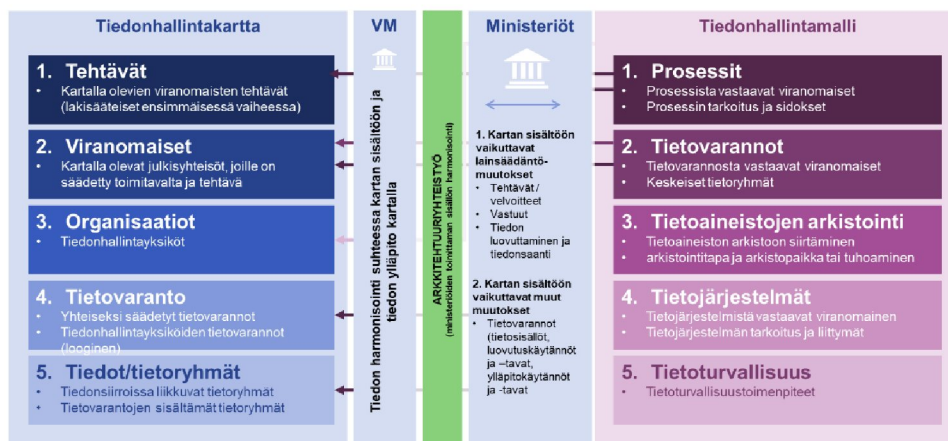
Tiedonhallintakartta

1. Tehtävät
• Kartalla olevien viranomaisten tehtävät (lakisääteiset ensimmäisessä vaiheessa)

2. Viranomaiset
• Kartalla olevat julkisyhteisöt, joille on säädetty toimivalta ja tehtävä

3. Organisaatiot
• Tiedonhallintayksiköt

4. Tietovaranto
• Yhteiseksi säädetyt tietovarannot
• Tiedonhallintayksiköiden tietovarannot (looginen)

5. Tiedot/tietoryhmät
• Tiedonsiirroissa liikkuvat tietoryhmät
• Tietovarantojen sisältämät tietoryhmät

VM

Tiedon harmonisointi suhteessa kartan sisältöön ja tiedon ylläpito kartalla

ARKKITEHTUURIYHTEISTYÖ (ministeriöiden toimittaman sisällön harmonisointi)

Ministeriöt

1. Kartan sisältöön vaikuttavat lainsäädäntömuutokset
• Tehtävät / velvoitteet
• Vastuut
• Tiedon luovuttaminen ja tiedonsaanti

2. Kartan sisältöön vaikuttavat muut muutokset
• Tietovarannot (tietosisällöt, luovutuskäytännöt ja –tavat, ylläpitokäytännöt ja -tavat

Tiedonhallintamalli

1. Prosessit
• Prosessista vastaavat viranomaiset
• Prosessin tarkoitus ja sidokset

2. Tietovarannot
• Tietovarannosta vastaavat viranomaiset
• Keskeiset tietoryhmät

3. Tietoaineistojen arkistointi
• Tietoaineiston arkistoon siirtäminen
• arkistointitapa ja arkistopaikka tai tuhoaminen

4. Tietojärjestelmät
• Tietojärjestelmistä vastaavat viranomainen
• Tietojärjestelmän tarkoitus ja liittymät

5. Tietoturvallisuus
• Tietoturvallisuustoimenpiteet